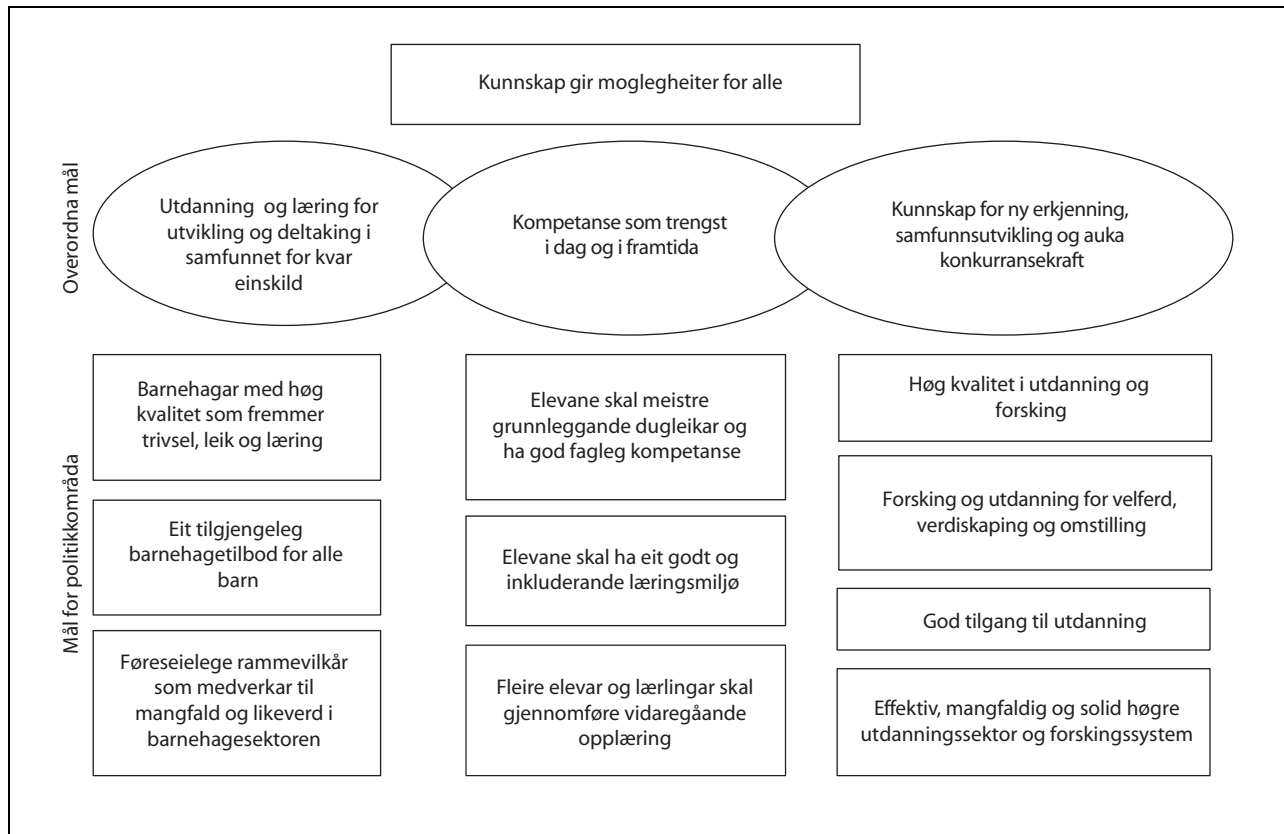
Kunnskap gir moglegheiter for alle

Overordna mål

Utdanning og læring for utvikling og deltaking i samfunnet for kvar einskild

Kompetanse som trengst i dag og i framtida

Kunnskap for ny erkjenning, samfunnsutvikling og auka konkurransekraft

Mål for politikkområda

Barnehagar med høg kvalitet som fremmer trivsel, leik og læring

Eit tilgjengeleg barnehagetilbod for alle barn

Føreseielege rammevilkår som medverkar til mangfald og likeverd i barnehagesektoren

Elevane skal meistre grunnleggande dugleikar og ha god fagleg kompetanse

Elevane skal ha eit godt og inkluderande læringsmiljø

Fleire elevar og lærlingar skal gjennomføre vidaregåande opplæring

Høg kvalitet i utdanning og forsking

Forsking og utdanning for velferd, verdiskaping og omstilling

God tilgang til utdanning

Effektiv, mangfaldig og solid høgre utdanningssektor og forskingssystem